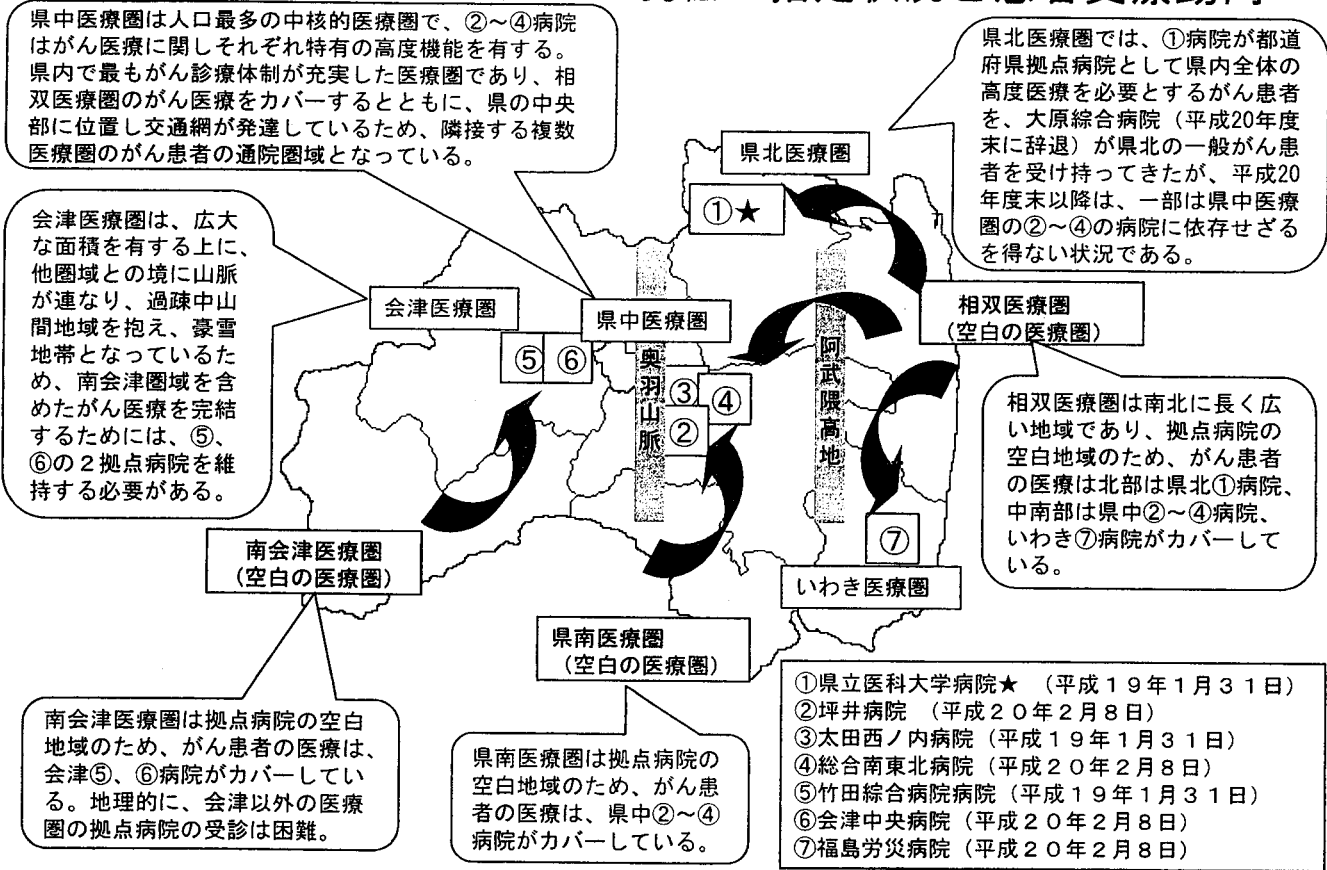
県中医療圏は人口最多の中核的医療圏で、②～④病院はがん医療に関しそれぞれ特有の高度機能を有する。県内で最もがん診療体制が充実した医療圏であり、相双医療圏のがん医療をカバーするとともに、県の中央部に位置し交通網が発達しているため、隣接する複数医療圏のがん患者の通院圏域となっている。

県北医療圏では、①病院が都道府県拠点病院として県内全体の高度医療を必要とするがん患者を、大原綜合病院（平成20年度末に辞退）が県北の一般がん患者を受け持ってきたが、平成20年度末以降は、一部は県中医療圏の②～④の病院に依存せざるを得ない状況である。

県北医療圏

①★

会津医療圏は、広大な面積を有する上に、他圏域との境に山脈が連なり、過疎中山間地域を抱え、豪雪地帯となっているため、南会津圏域を含めたがん医療を完結するためには、⑤、⑥の２拠点病院を維持する必要がある。

会津医療圏

県中医療圏

⑤ ⑥

奥羽山脈

③ ④

②

阿武隈高地

相双医療圏
（空白の医療圏）

相双医療圏は南北に長く広い地域であり、拠点病院の空白地域のため、がん患者の医療は北部は県北①病院、中南部は県中②～④病院、いわき⑦病院がカバーしている。

⑦

南会津医療圏
（空白の医療圏）

いわき医療圏

県南医療圏
（空白の医療圏）

南会津医療圏は拠点病院の空白地域のため、がん患者の医療は、会津⑤、⑥病院がカバーしている。地理的に、会津以外の医療圏の拠点病院の受診は困難。

県南医療圏は拠点病院の空白地域のため、がん患者の医療は、県中②～④病院がカバーしている。

①県立医科大学病院★ （平成１９年１月３１日）
②坪井病院 （平成２０年２月８日）
③太田西ノ内病院（平成１９年１月３１日）
④総合南東北病院（平成２０年２月８日）
⑤竹田綜合病院病院（平成１９年１月３１日）
⑥会津中央病院（平成２０年２月８日）
⑦福島労災病院（平成２０年２月８日）